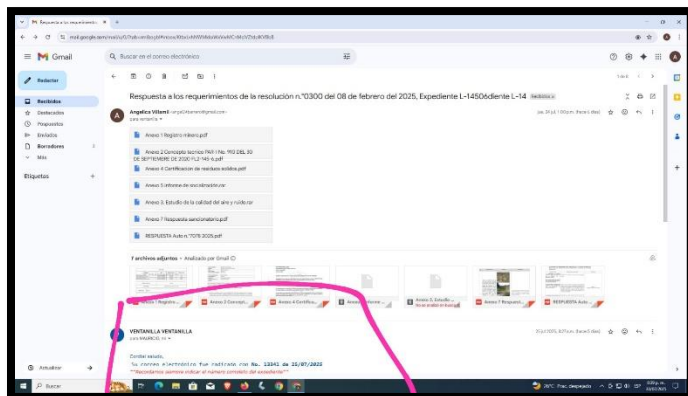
Respuesta a los requerimientos de la resolución n.°0300 del 08 de febrero del 2025, Expediente L-14506dlente L-14 Recibidos

Gmail

Buscar en el correo electrónico

Redactar

Recibidos

Destacados

Pospuestos

Enviados

Borradores

Más

Etiquetas

Angelica Villamil

para ventanilla

Anexo 1 Registro minero.pdf

Anexo 2 Concepto tecnico PAR I No. 190 DEL 30 DE SEPTIEMBRE DE 2020 FL2 145-6.pdf

Anexo 4 Certificacion de residuos solidos.pdf

Anexo 5 Informe de sociabilizacion.rar

Anexo 3. Estudio de la calidad del aire y ruido.rar

Anexo 7 Respuesta sancionatorio.pdf

RESPUESTA Auto n.°0078 2025.pdf

7 archivos adjuntos • Analizado por Gmail

Anexo 1 Registro...

Anexo 2 Concept...

Anexo 4 Certifica...

Anexo 5 Inform...

Anexo 3. Estudio...

Anexo 7 Respuest...

RESPUESTA Auto...

VENTANILLA VENTANILLA

para MAURICIO, mí

Cordial saludo,

Su correo electrónico fue radicado con No. 13341 de 25/07/2025

Actualizar

Buscar